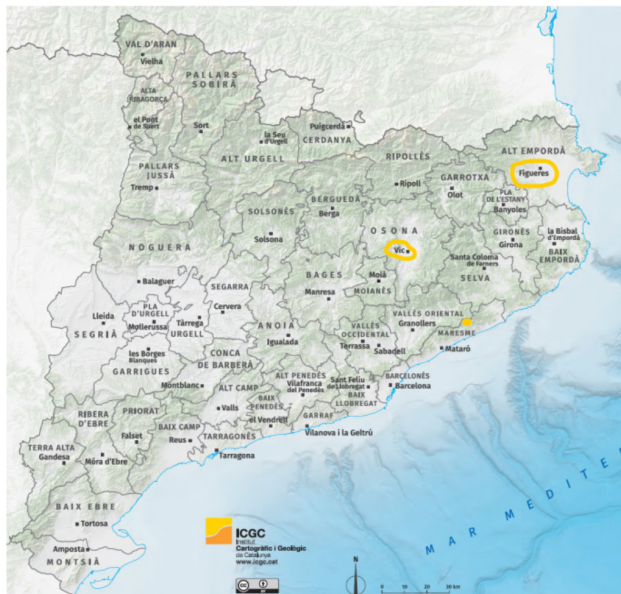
VAL D'ARAN
Vielha
PALLARS SOBIRÀ
ALTA RIBAGORÇA
el Pont de Suert
Sort
la Seu d'Urgell
Puigcerdà
CERDANYA
ALT URGELL
RIPOLLÈS
ALT EMPORDÀ
Figueres
PALLARS JUSSÀ
Tremp
Ripoll
GARROTXA
Olot
PLA DE L'ESTANY
Banyoles
BERGUEDÀ
Berga
SOLSONÈS
Solsona
OSONA
Vic
GIRONÈS
Girona
la Bisbal d'Empordà
BAIX EMPORDÀ
NOGUERA
Santa Coloma de Farners
SELVA
BAGES
Moià
MOIANÈS
Manresa
Balaguer
SEGARRA
Cervera
VALLÈS ORIENTAL
Granollers
MARESME
Lleida
PLA D'URGELL
Mollerussa
Tàrrega
URGELL
SEGRIÀ
ANOIA
Igualada
VALLÈS OCCIDENTAL
Terrassa
Sabadell
Mataró
les Borges Blanques
GARRIGUES
CONCA DE BARBERÀ
Montblanc
ALT CAMP
ALT PENEDÈS
Vilafranca del Penedès
Sant Feliu de Llobregat
BARCELONÈS
Barcelona
BAIX LLOBREGAT
RIBERA D'EBRE
PRIORAT
Valls
BAIX PENEDÈS
el Vendrell
GARRAF
Vilanova i la Geltrú
Falset
BAIX CAMP
Reus
TARRAGONÈS
Tarragona
TERRA ALTA
Gandesa
Móra d'Ebre
BAIX EBRE
Tortosa
Amposta
MONTSIÀ
ICGC
Institut Cartogràfic i Geològic de Catalunya
www.icgc.cat
MAR MEDITE
N
0 10 20 30 km